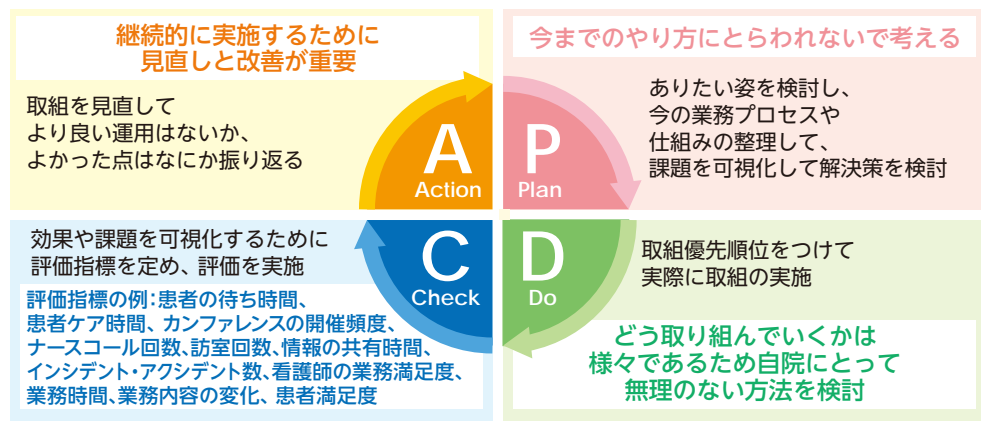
継続的に実施するために
見直しと改善が重要

取組を見直して
より良い運用はないか、
よかった点はなにか振り返る

A
Action

今までのやり方にとらわれないで考える

ありたい姿を検討し、
今の業務プロセスや
仕組みの整理して、
課題を可視化して解決策を検討

P
Plan

効果や課題を可視化するために
評価指標を定め、評価を実施

評価指標の例：患者の待ち時間、
患者ケア時間、カンファレンスの開催頻度、
ナースコール回数、訪室回数、情報の共有時間、
インシデント・アクシデント数、看護師の業務満足度、
業務時間、業務内容の変化、患者満足度

C
Check

D
Do

取組優先順位をつけて
実際に取組の実施

どう取り組んでいくかは
様々であるため自院にとって
無理のない方法を検討